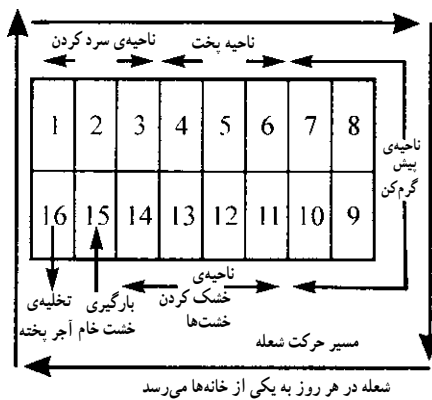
ناحیه‌ی سرد کردن
ناحیه پخت

| 1 | 2 | 3 | 4 | 5 | 6 | 7 | 8 |
|---|---|---|---|---|---|---|---|
| 16 | 15 | 14 | 13 | 12 | 11 | 10 | 9 |

ناحیه‌ی پیش گرم‌کن

تخلیه‌ی آجر پخته
بارگیری خشت خام
ناحیه‌ی خشک کردن خشت‌ها
مسیر حرکت شعله

شعله در هر روز به یکی از خانه‌ها می‌رسد